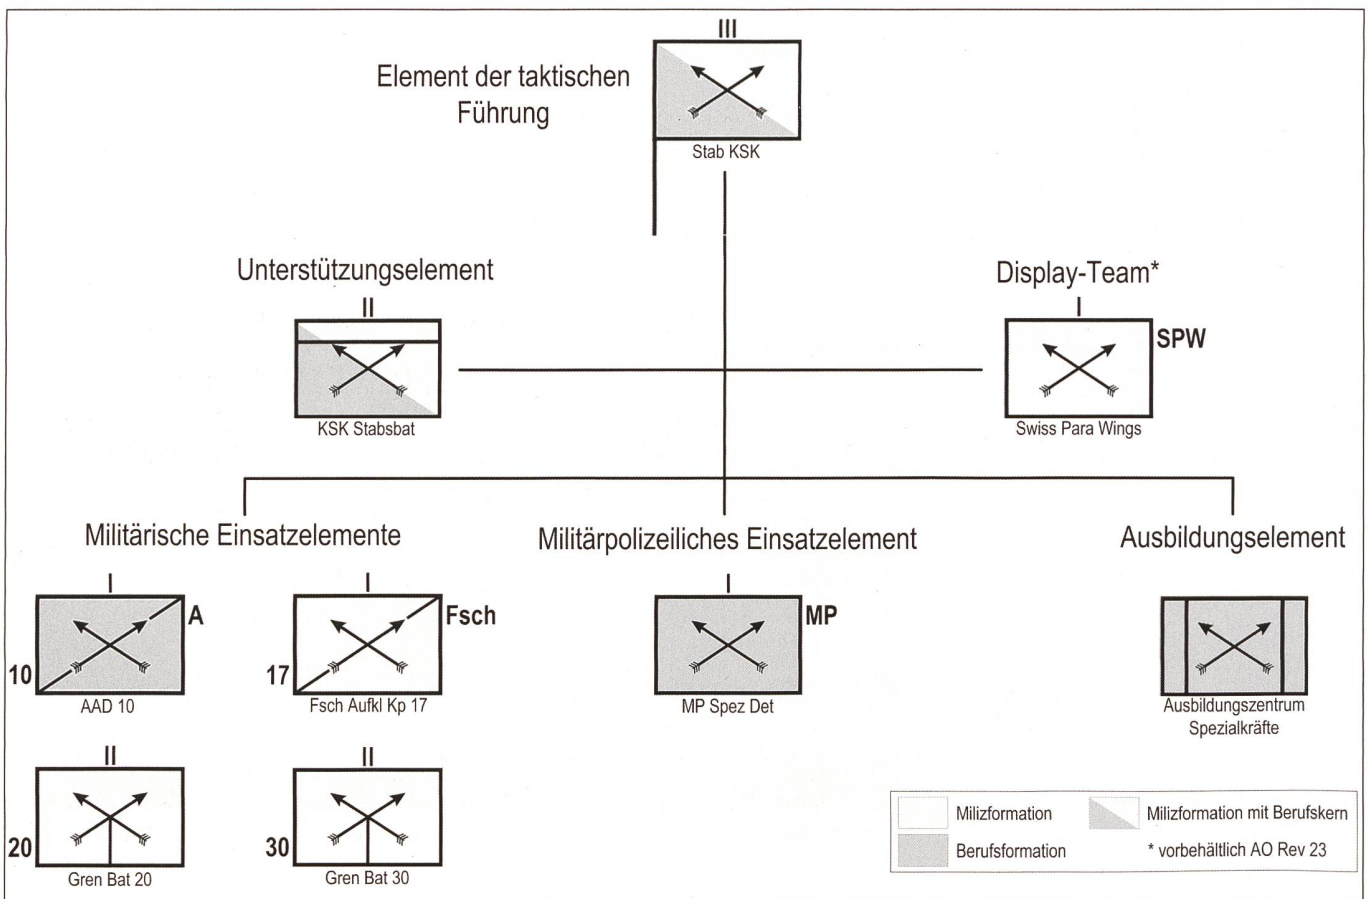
III

Element der taktischen Führung

Stab KSK

Unterstützungselement

II

KSK Stabsbat

Display-Team*

I

SPW

Swiss Para Wings

Militärische Einsatzelemente

I

A

10

AAD 10

I

Fsch

17

Fsch Aufkl Kp 17

II

20

Gren Bat 20

II

30

Gren Bat 30

Militärpolizeiliches Einsatzelement

I

MP

MP Spez Det

Ausbildungselement

Ausbildungszentrum Spezialkräfte

Milizformation

Milizformation mit Berufskern

Berufsformation

* vorbehältlich AO Rev 23